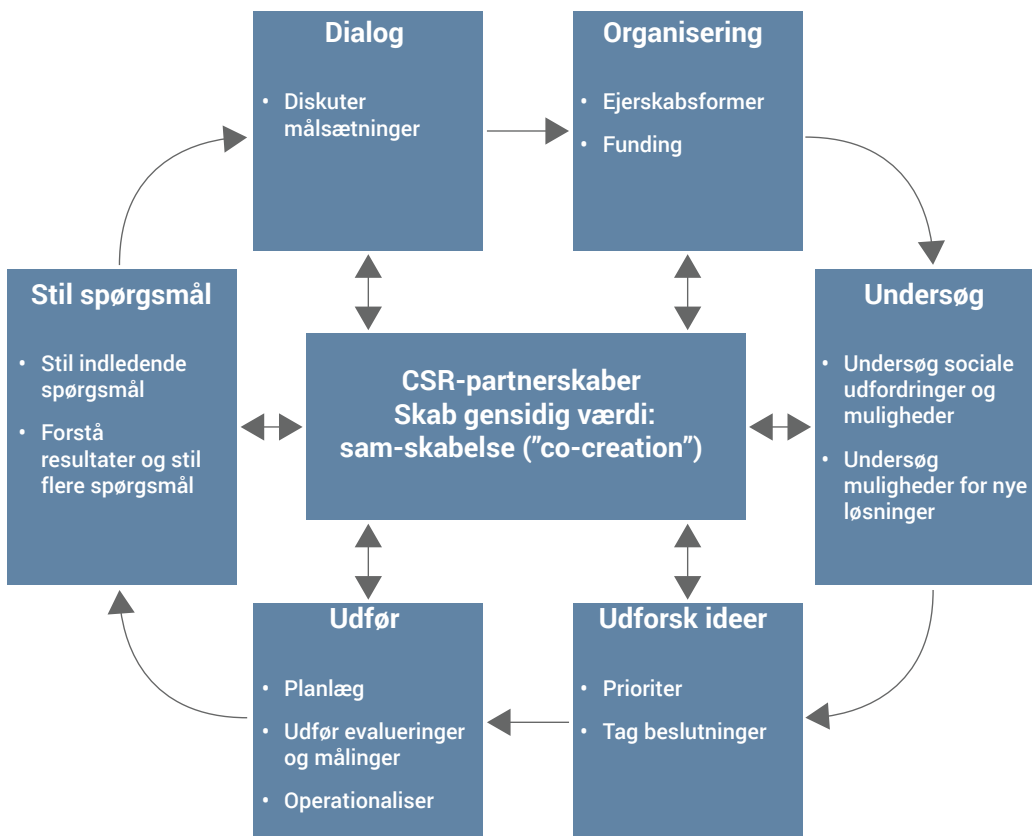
Dialog

• Diskuter målsætninger

Organisering

• Ejerskabsformer
• Funding

Stil spørgsmål

• Stil indledende spørgsmål
• Forstå resultater og stil flere spørgsmål

CSR-partnerskaber
Skab gensidig værdi:
sam-skabelse (”co-creation”)

Undersøg

• Undersøg sociale udfordringer og muligheder
• Undersøg muligheder for nye løsninger

Udfør

• Planlæg
• Udfør evalueringer og målinger
• Operationaliser

Udforsk ideer

• Prioriter
• Tag beslutninger